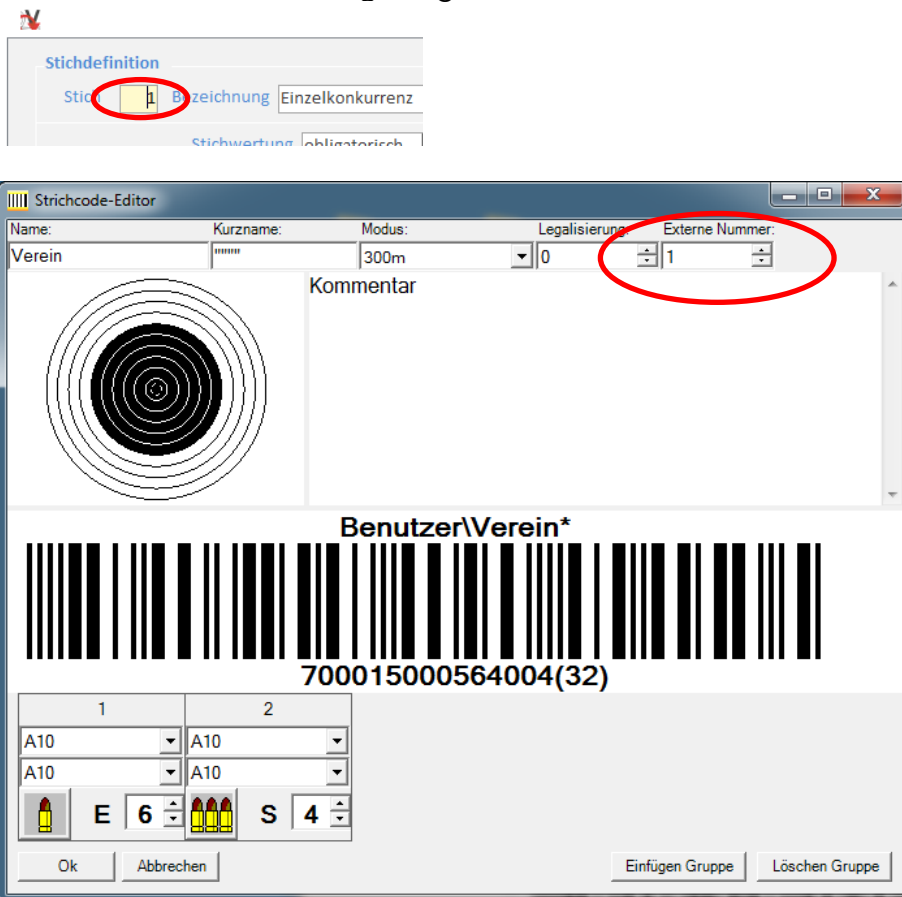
Stichdefinition
Stich 1 Bezeichnung Einzelkonkurrenz
Stichwertung obligatorisch

Strichcode-Editor
Name: Verein
Kurzname: """"
Modus: 300m
Legalisierung: 0
Externe Nummer: 1
Kommentar

Benutzer\Verein*
700015000564004(32)

| 1 | 2 |
|---|---|
| A10 | A10 |
| A10 | A10 |
| E 6 | S 4 |

Ok
Abbrechen
Einfügen Gruppe
Löschen Gruppe